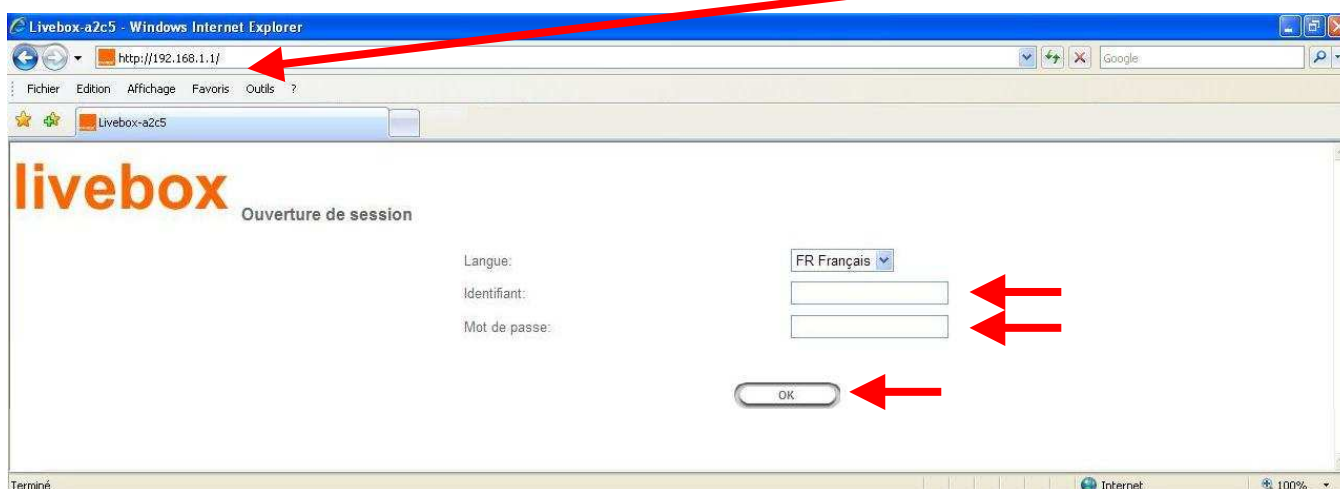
Livebox-a2c5 - Windows Internet Explorer

http://192.168.1.1/

Google

Fichier Edition Affichage Favoris Outils ?

Livebox-a2c5

livebox Ouverture de session

Langue: FR Français

Identifiant:

Mot de passe:

OK

Terminé

Internet

100%